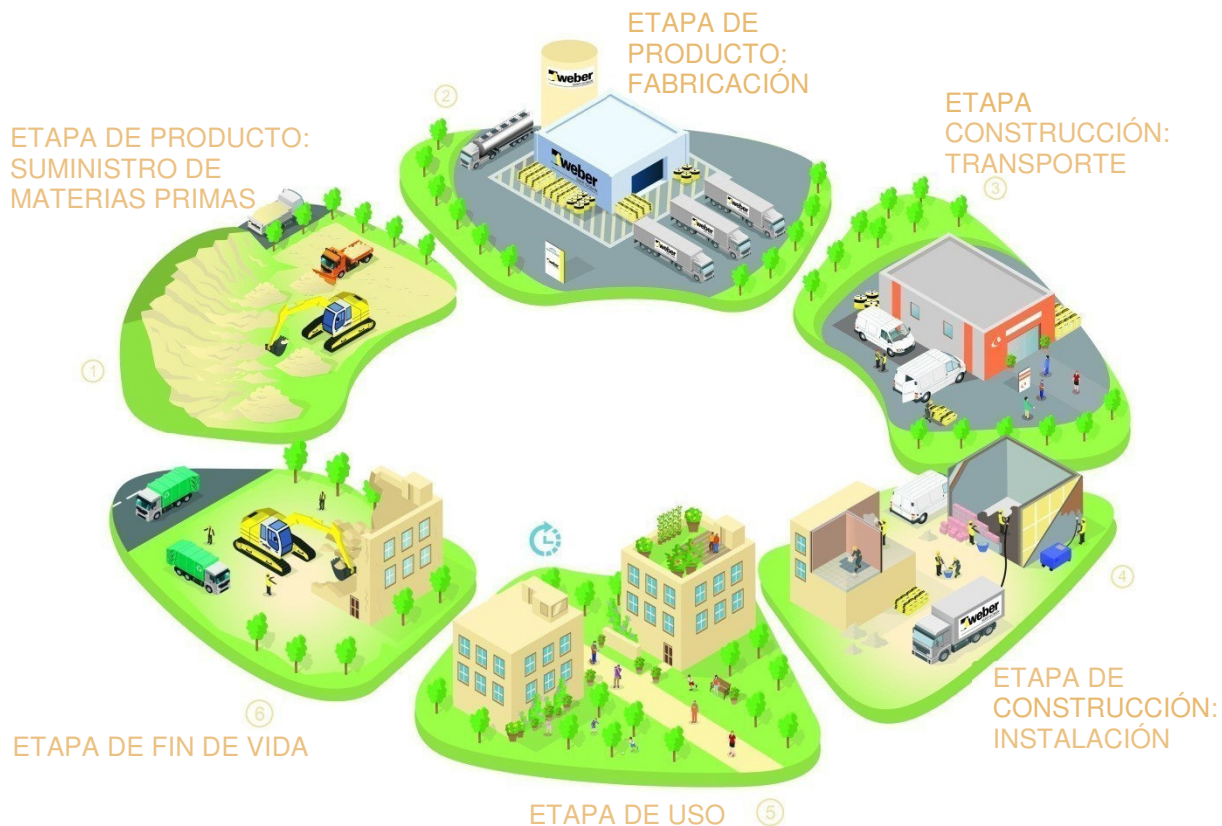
ETAPA DE PRODUCTO: FABRICACIÓN

②

weber

weber

ETAPA DE PRODUCTO: SUMINISTRO DE MATERIAS PRIMAS

ETAPA CONSTRUCCIÓN: TRANSPORTE

③

①

④

weber

ETAPA DE CONSTRUCCIÓN: INSTALACIÓN

⑥

ETAPA DE FIN DE VIDA

ETAPA DE USO ⑤